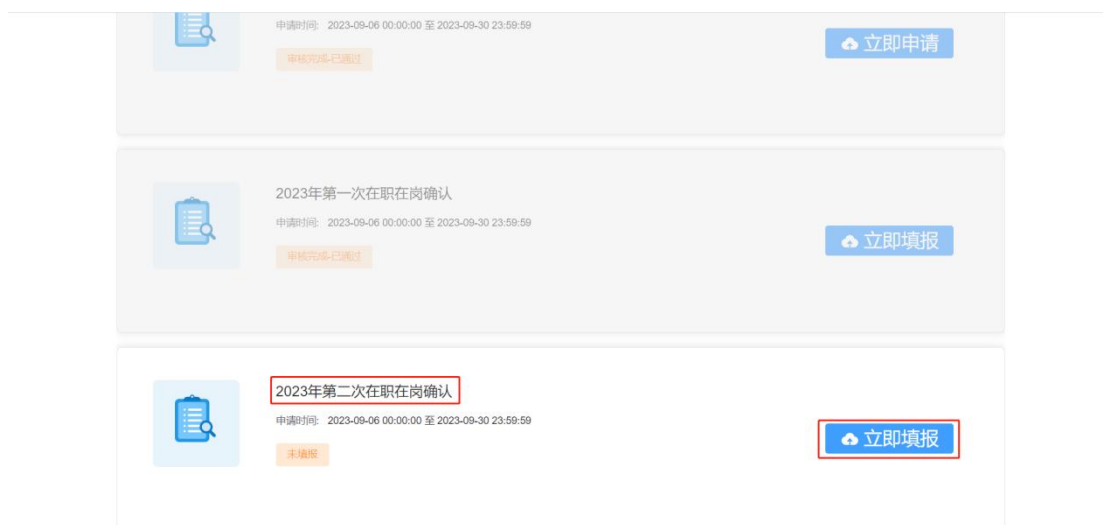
申请时间: 2023-09-06 00:00:00 至 2023-09-30 23:59:59

审核完成-已通过

立即申请

2023年第一次在职在岗确认

申请时间: 2023-09-06 00:00:00 至 2023-09-30 23:59:59

审核完成-已通过

立即填报

2023年第二次在职在岗确认

申请时间: 2023-09-06 00:00:00 至 2023-09-30 23:59:59

未填报

立即填报